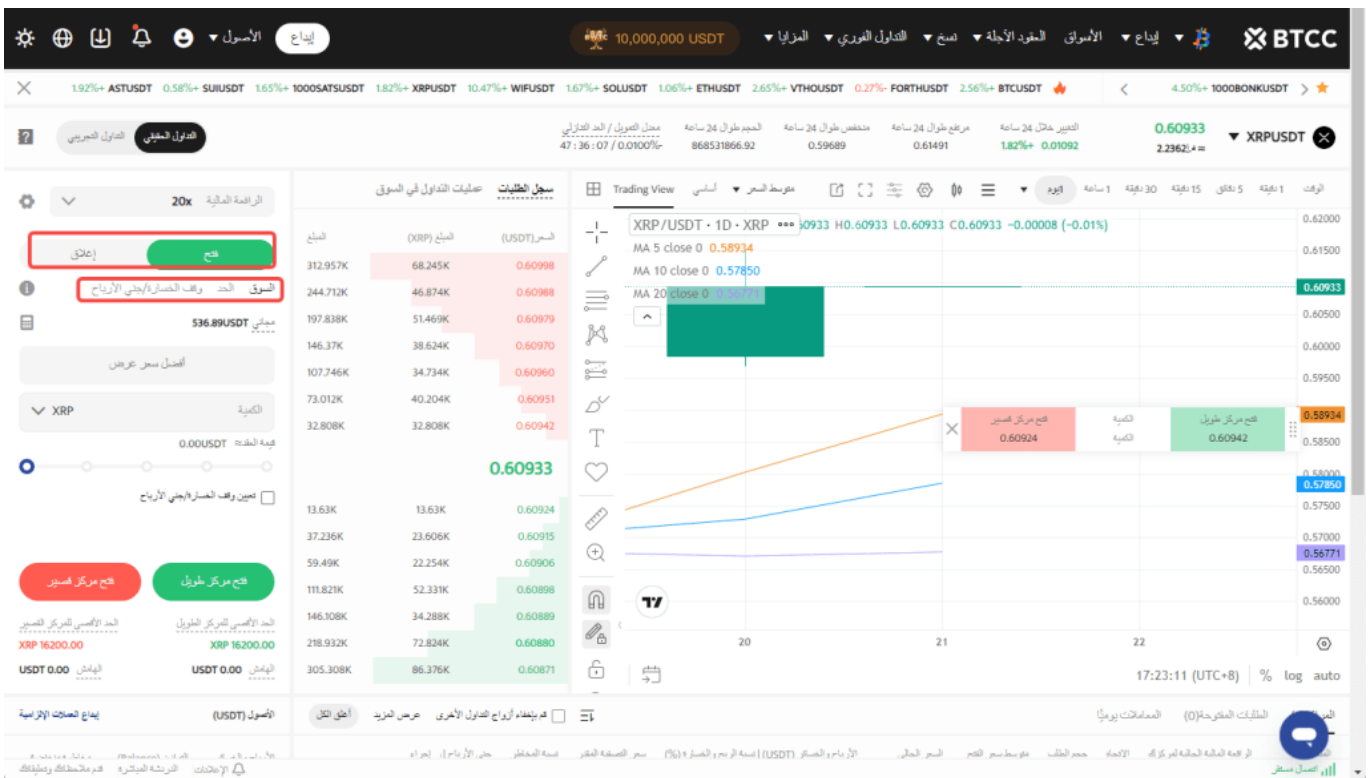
BTCC
إيداع ▾ الأسواق العقود الآجلة ▾ نسخ ▾ التداول الفوري ▾ المزايا ▾
10,000,000 USDT
إيداع الأصول ▾

1.92%+ ASTUSDT 0.58%+ SUIUSDT 1.65%+ 1000SATSUSDT 1.82%+ XRPUSDT 10.47%+ WIFUSDT 1.67%+ SOLUSDT 1.06%+ ETHUSDT 2.65%+ VTHOUSDT 0.27%- FORTHUSDT 2.56%+ BTCUSDT
4.50%+ 1000BONKUSDT

التداول الحقيقي التداول التجريبي
معدل التمويل / الحد التنازلي 47 : 36 : 07 / 0.0100%-
الحجم طوال 24 ساعة 868531866.92
منخفض طوال 24 ساعة 0.59689
مرتفع طوال 24 ساعة 0.61491
التغيير خلال 24 ساعة 1.82%+ 0.01092
0.60933 2.2362 =
XRPUSDT

الرافعة المالية 20x
فتح إغلاق
السوق الحد وقف الخسارة/جني الأرباح
مجاني 536.89USDT
أفضل سعر عرض
الكمية XRP
قيمة العقد 0.00USDT
تعيين وقف الخسارة/جني الأرباح
فتح مركز طويل فتح مركز قصير
الحد الأقصى للمركز الطويل XRP 16200.00
الحد الأقصى للمركز القصير XRP 16200.00
الهامش USDT 0.00
الهامش USDT 0.00

سجل الطلبات عمليات التداول في السوق
| السعر(USDT) | المبلغ (XRP) | المبلغ |
|---|---|---|
| 0.60998 | 68.245K | 312.957K |
| 0.60988 | 46.874K | 244.712K |
| 0.60979 | 51.469K | 197.838K |
| 0.60970 | 38.624K | 146.37K |
| 0.60960 | 34.734K | 107.746K |
| 0.60951 | 40.204K | 73.012K |
| 0.60942 | 32.808K | 32.808K |
| 0.60933 | | |
| 0.60924 | 13.63K | 13.63K |
| 0.60915 | 23.606K | 37.236K |
| 0.60906 | 22.254K | 59.49K |
| 0.60898 | 52.331K | 111.821K |
| 0.60889 | 34.288K | 146.108K |
| 0.60880 | 72.824K | 218.932K |
| 0.60871 | 86.376K | 305.308K |

Trading View أساسي متوسط السعر ▾ 1يوم ▾ 1 ساعة 30 دقيقة 15 دقائق 5 دقائق 1 دقيقة الوقت
XRP/USDT · 1D · XRP 60933 H0.60933 L0.60933 C0.60933 −0.00008 (−0.01%)
MA 5 close 0 0.58934
MA 10 close 0 0.57850
MA 20 close 0 0.56771
فتح مركز قصير 0.60924 الكمية الكمية فتح مركز طويل 0.60942
0.62000 0.61500 0.60933 0.60500 0.60000 0.59500 0.58934 0.58500 0.58000 0.57850 0.57500 0.57000 0.56771 0.56500 0.56000
20 21 22
17:23:11 (UTC+8) % log auto

قم بإخفاء أزواج التداول الأخرى عرض المزيد أغلق الكل
الطلبات المفتوحة(0) المعاملات يومياً
الأصول (USDT) إيداع العملات الإلزامية
الإعلانات الدردشة المباشرة قدم ملاحظاتك واقتراحاتك اتصال مستقر